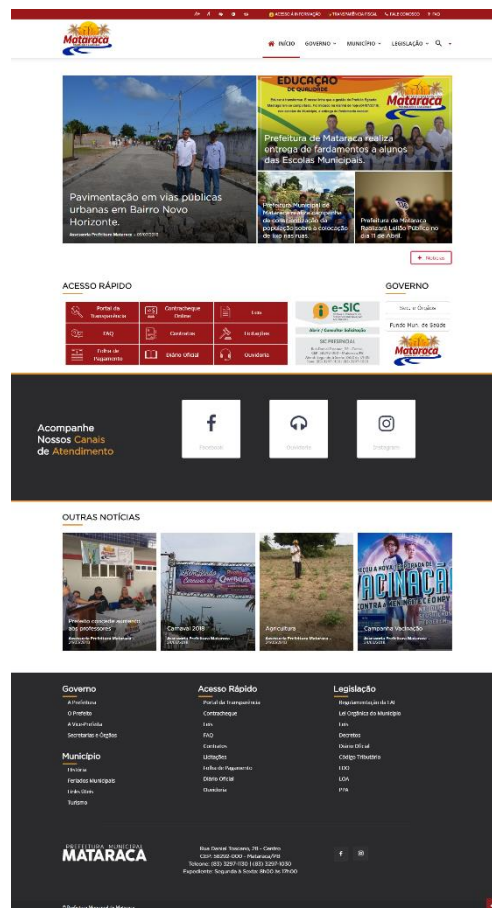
ACESSO À INFORMAÇÃO TRANSPARÊNCIA FISCAL FALE CONOSCO FAQ

Mataraca

INÍCIO GOVERNO MUNICÍPIO LEGISLAÇÃO

EDUCAÇÃO DE QUALIDADE

Mataraca

Prefeitura de Mataraca realiza entrega de fardamentos a alunos das Escolas Municipais.

Pavimentação em vias públicas urbanas em Bairro Novo Horizonte.

Prefeitura Municipal de Mataraca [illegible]

Prefeitura de Mataraca Realizará Leilão Público no dia 11 de Abril.

+ Notícias

ACESSO RÁPIDO

Portal da Transparência
Contracheque Online
Leis
FAQ
Contratos
Licitações
Folha de Pagamento
Diário Oficial
Ouvidoria

e-SIC

GOVERNO

Secretarias e Órgãos
Fundo Mun. de Saúde

Mataraca

Acompanhe Nossos Canais de Atendimento

Facebook
Ouvidoria
Instagram

OUTRAS NOTÍCIAS

Prefeito concede aumento aos professores

Carnaval 2018

Agricultura

Campanha Vacinação

Governo
A Prefeitura
O Prefeito
A Vice-Prefeita
Secretarias e Órgãos

Município
História
Feriados Municipais
Links Úteis
Turismo

Acesso Rápido
Portal da Transparência
Contracheque
Leis
FAQ
Contratos
Licitações
Folha de Pagamento
Diário Oficial
Ouvidoria

Legislação
Regulamentação da LAI
Lei Orgânica do Município
Leis
Decretos
Diário Oficial
Código Tributário
LDO
LOA
PPA

PREFEITURA MUNICIPAL
MATARACA

Rua Daniel Toscano, 211 - Centro
CEP: 58292-000 - Mataraca/PB
Telefone: (83) 3297-1130 | (83) 3297-1030
Expediente: Segunda à Sexta: 8h00 às 17h00